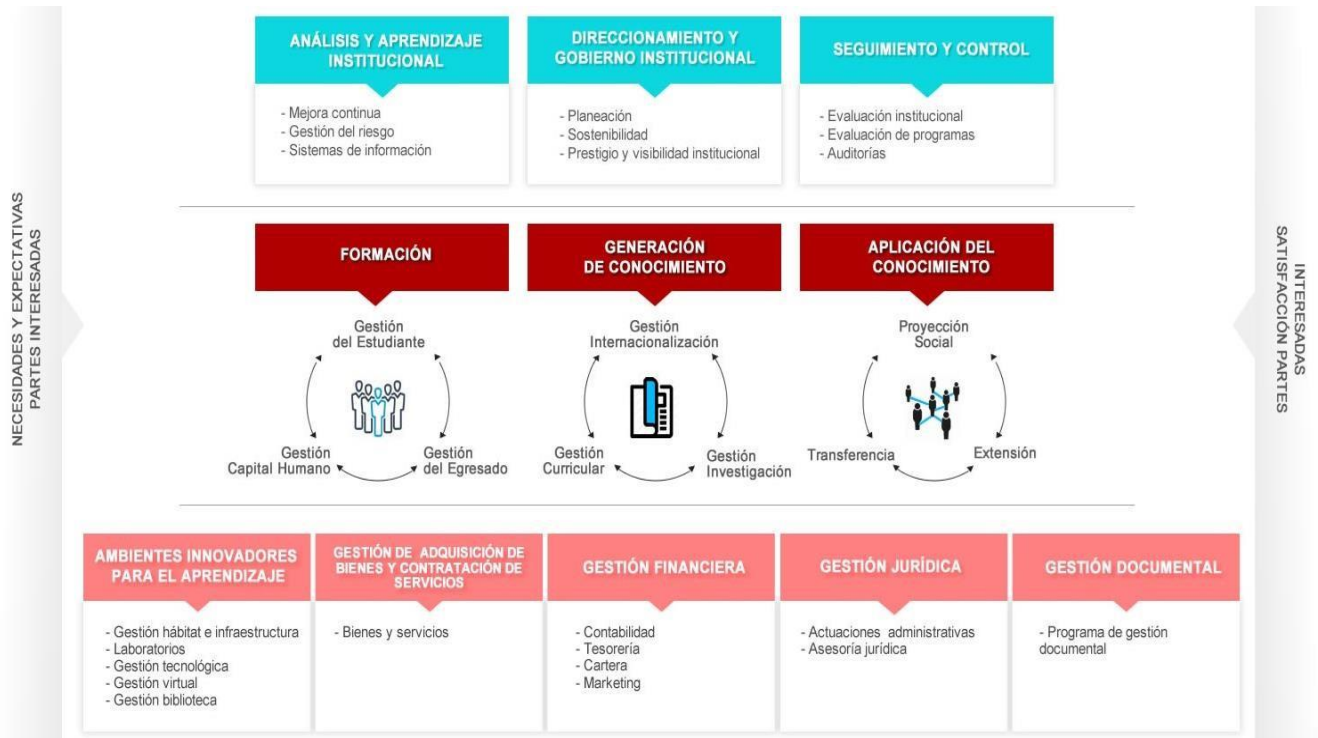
NECESIDADES Y EXPECTATIVAS PARTES INTERESADAS

ANÁLISIS Y APRENDIZAJE INSTITUCIONAL

- Mejora continua
- Gestión del riesgo
- Sistemas de información

DIRECCIONAMIENTO Y GOBIERNO INSTITUCIONAL

- Planeación
- Sostenibilidad
- Prestigio y visibilidad institucional

SEGUIMIENTO Y CONTROL

- Evaluación institucional
- Evaluación de programas
- Auditorías

FORMACIÓN

Gestión del Estudiante

Gestión Capital Humano

Gestión del Egresado

GENERACIÓN DE CONOCIMIENTO

Gestión Internacionalización

Gestión Curricular

Gestión Investigación

APLICACIÓN DEL CONOCIMIENTO

Proyección Social

Transferencia

Extensión

AMBIENTES INNOVADORES PARA EL APRENDIZAJE

- Gestión hábitat e infraestructura
- Laboratorios
- Gestión tecnológica
- Gestión virtual
- Gestión biblioteca

GESTIÓN DE ADQUISICIÓN DE BIENES Y CONTRATACIÓN DE SERVICIOS

- Bienes y servicios

GESTIÓN FINANCIERA

- Contabilidad
- Tesorería
- Cartera
- Marketing

GESTIÓN JURÍDICA

- Actuaciones administrativas
- Asesoría jurídica

GESTIÓN DOCUMENTAL

- Programa de gestión documental

INTERESADAS SATISFACCIÓN PARTES